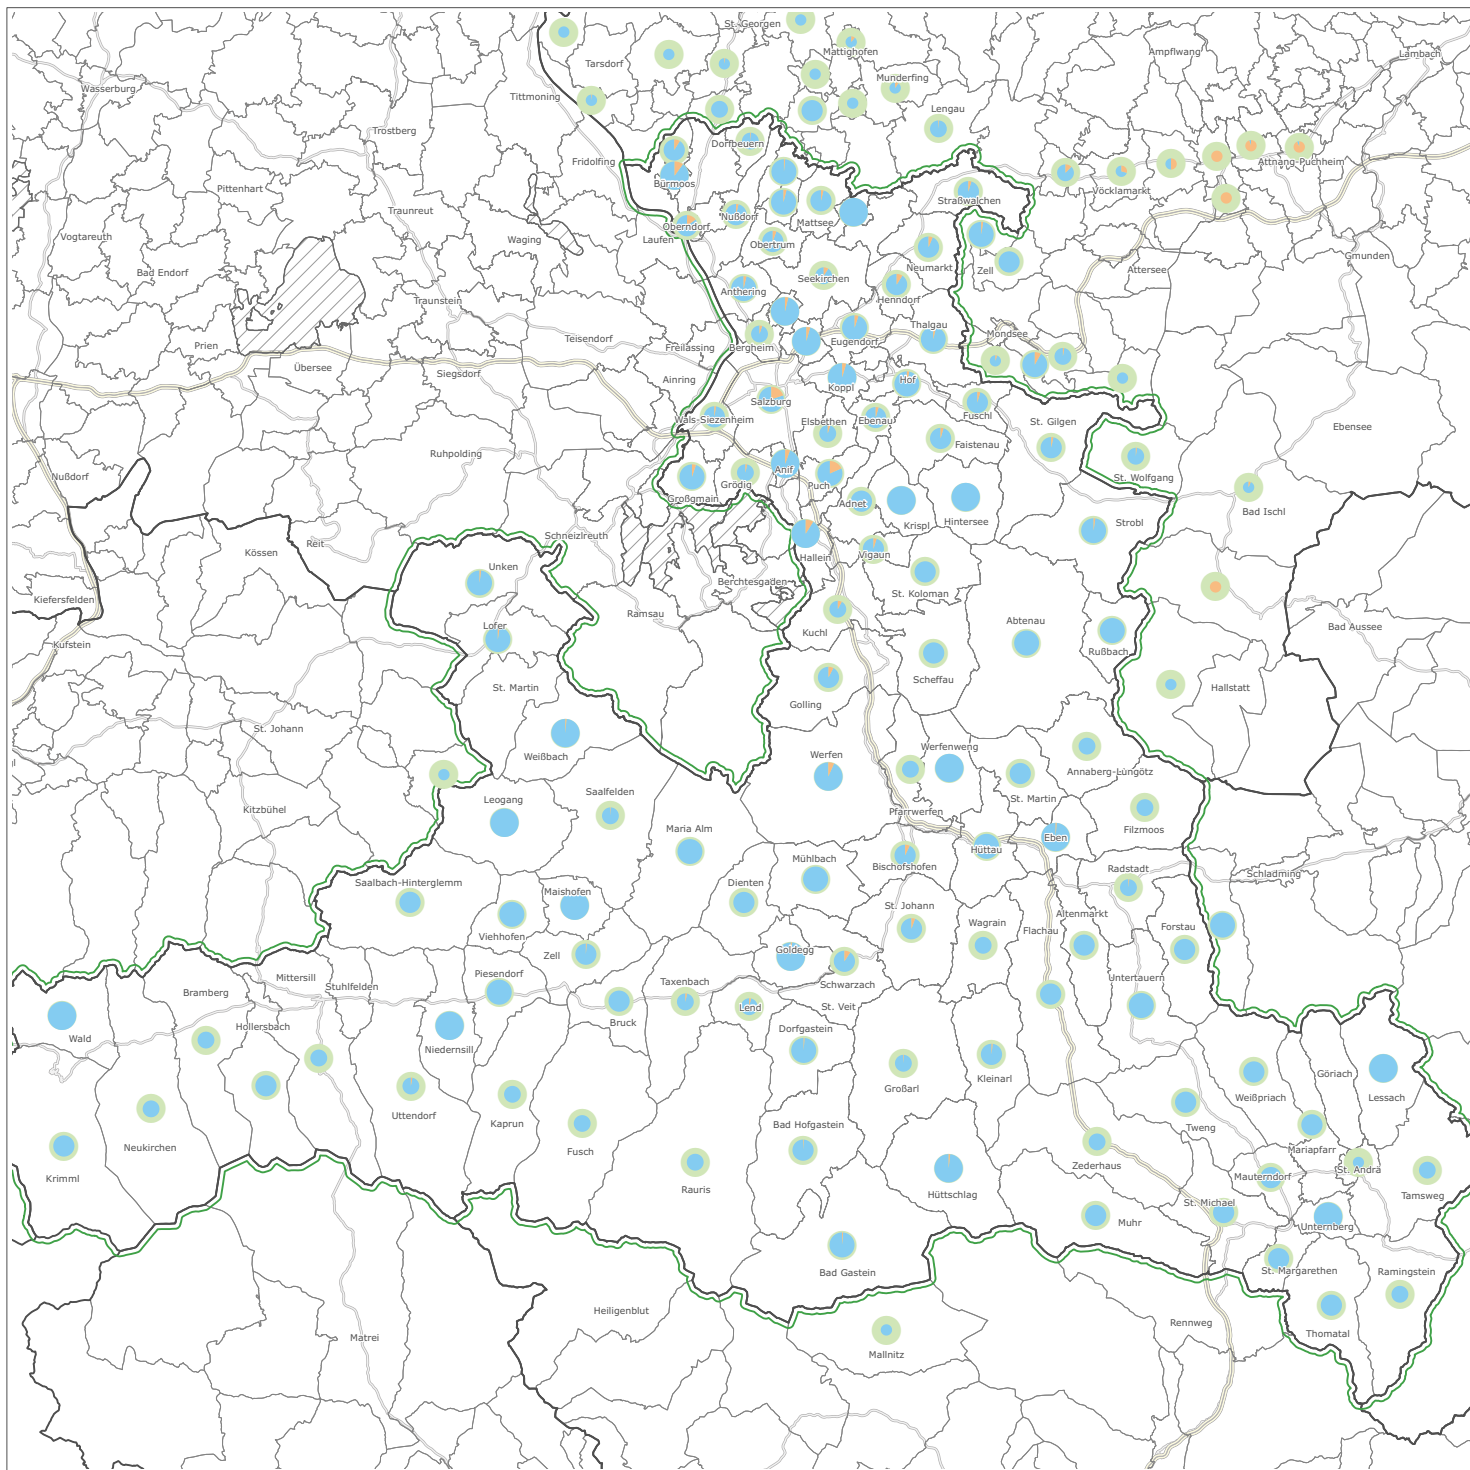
St. Georgen
Mattighofen
Tarsdorf
Munderfing
Ampflwang
Lambach
Wasserburg
Tittmoning
Lengau
Trostberg
Dorfbeuern
Fridolfing
Attnang-Puchheim
Pittenhart
Bürmoos
Vöcklamarkt
Straßwalchen
Traunreut
Nußdorf
Mattsee
Oberndorf
Vogtareuth
Laufen
Waging
Obertrum
Zell
Attersee
Gmunden
Bad Endorf
Neumarkt
Seekirchen
Anthering
Traunstein
Henndorf
Thalgau
Prien
Teisendorf
Mondsee
Bergheim
Eugendorf
Freilassing
Übersee
Siegsdorf
Ainring
Koppl
Hof
Salzburg
Fuschl
Wals-Siezenheim
St. Gilgen
Elsbethen
Ebenau
Ebensee
Faistenau
Ruhpolding
Nußdorf
Anif
Grödig
Puch
St. Wolfgang
Großgmain
Bad Ischl
Adnet
Krispl
Hintersee
Strobl
Schneizlreuth
Reit
Hallein
Vigaun
Kössen
Unken
Berchtesgaden
St. Koloman
Kiefersfelden
Ramsau
Bad Aussee
Lofer
Kuchl
Abtenau
Rußbach
Kufstein
Scheffau
St. Martin
Hallstatt
Golling
St. Johann
Weißbach
Werfenweng
Werfen
Annaberg-Lungötz
Saalfelden
Leogang
St. Martin
Kitzbühel
Pfarrwerfen
Filzmoos
Maria Alm
Eben
Hüttau
Mühlbach
Bischofshofen
Schladming
Radstadt
Saalbach-Hinterglemm
Dienten
Maishofen
St. Johann
Altenmarkt
Viehhofen
Wagrain
Forstau
Flachau
Zell
Goldegg
Schwarzach
Mittersill
Untertauern
Piesendorf
Taxenbach
Stuhlfelden
Bramberg
St. Veit
Bruck
Lend
Wald
Hollersbach
Dorfgastein
Niedernsill
Großarl
Kleinarl
Göriach
Lessach
Uttendorf
Weißpriach
Kaprun
Tweng
Neukirchen
Fusch
Bad Hofgastein
Mariapfarr
Zederhaus
St. Andrä
Krimml
Mauterndorf
Rauris
Hüttschlag
Tamsweg
St. Michael
Muhr
Unternberg
Bad Gastein
St. Margarethen
Ramingstein
Heiligenblut
Thomatal
Rennweg
Matrei
Mallnitz